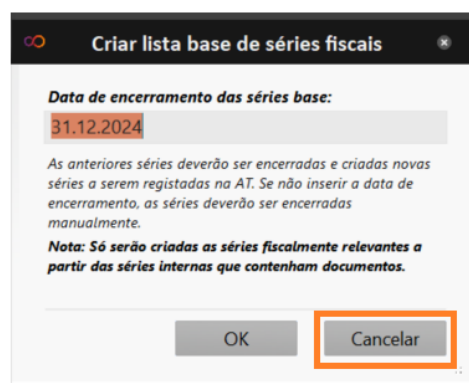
Criar lista base de séries fiscais

Data de encerramento das séries base:

31.12.2024

As anteriores séries deverão ser encerradas e criadas novas séries a serem registadas na AT. Se não inserir a data de encerramento, as séries deverão ser encerradas manualmente.

Nota: Só serão criadas as séries fiscalmente relevantes a partir das séries internas que contenham documentos.

OK

Cancelar